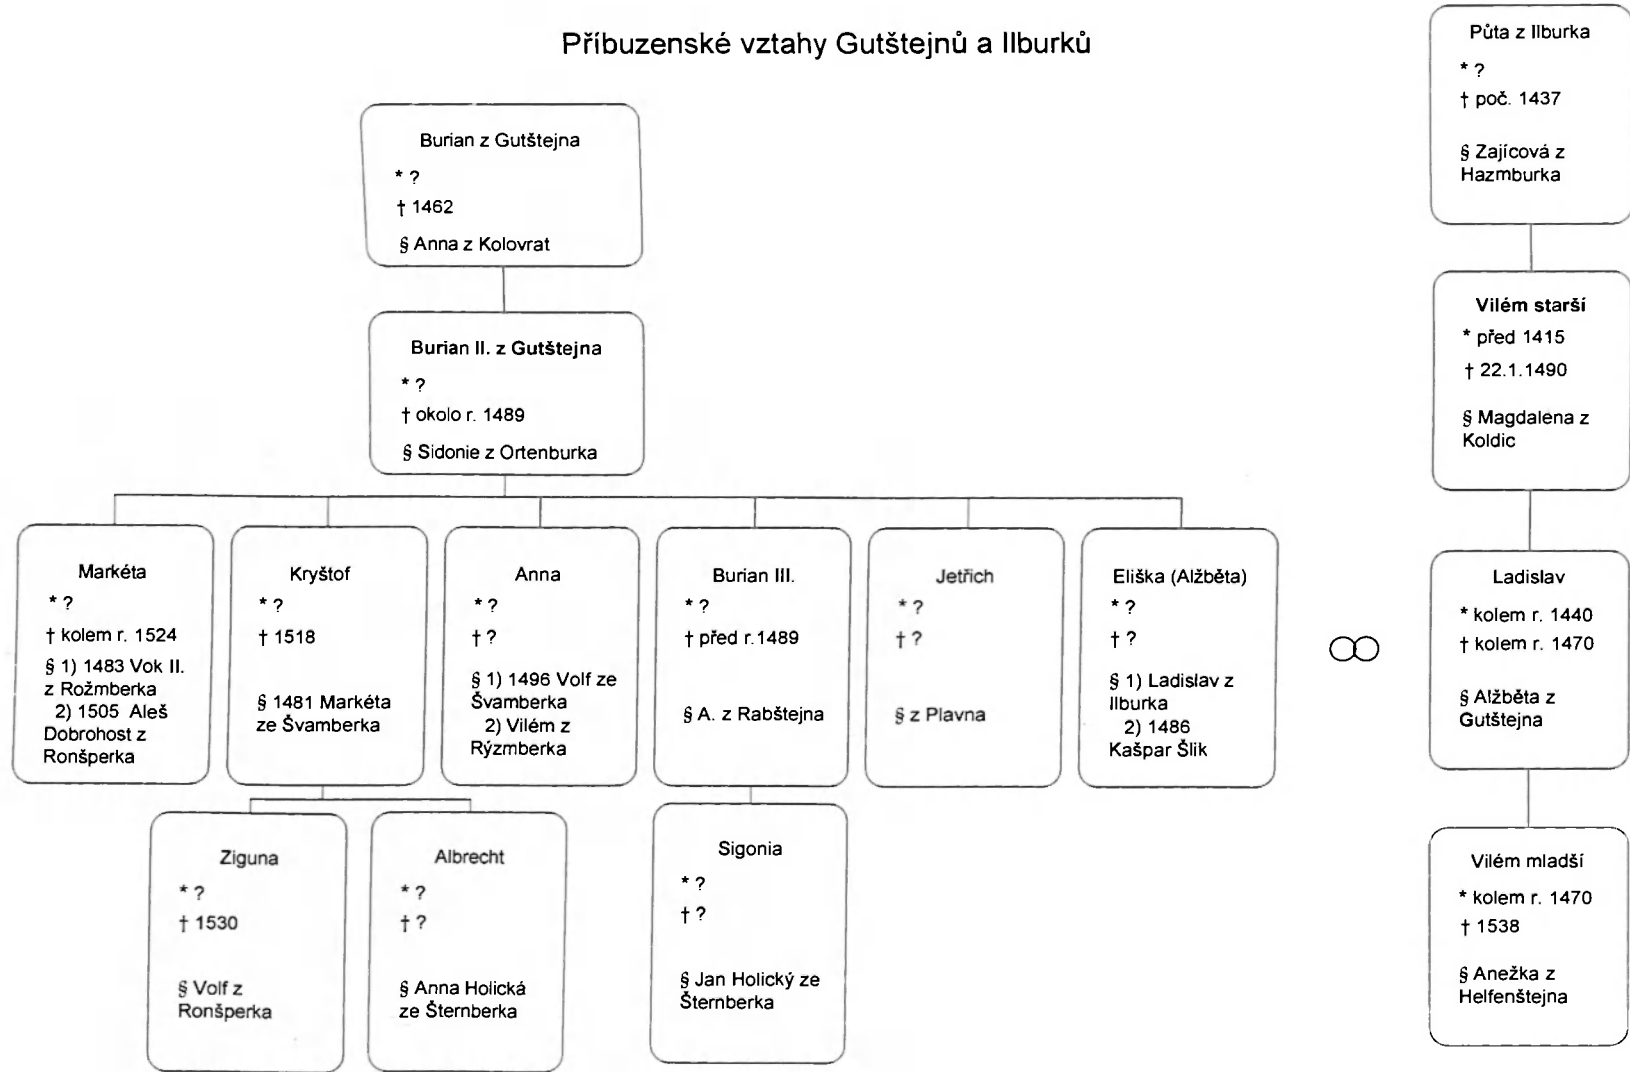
Příbuzenské vztahy Gutštejnů a Ilburků

Burian z Gutštejna
* ?
† 1462
§ Anna z Kolovrat

Burian II. z Gutštejna
* ?
† okolo r. 1489
§ Sidonie z Ortenburka

Markéta
* ?
† kolem r. 1524
§ 1) 1483 Vok II. z Rožmberka
2) 1505 Aleš Dobrohost z Ronšperka

Kryštof
* ?
† 1518
§ 1481 Markéta ze Švamberka

Anna
* ?
† ?
§ 1) 1496 Volf ze Švamberka
2) Vilém z Rýzmberka

Burian III.
* ?
† před r.1489
§ A. z Rabštejna

Jetřich
* ?
† ?
§ z Plavna

Eliška (Alžběta)
* ?
† ?
§ 1) Ladislav z Ilburka
2) 1486 Kašpar Šlik

Ziguna
* ?
† 1530
§ Volf z Ronšperka

Albrecht
* ?
† ?
§ Anna Holická ze Šternberka

Sigonia
* ?
† ?
§ Jan Holický ze Šternberka

Půta z Ilburka
* ?
† poč. 1437
§ Zajícová z Hazmburka

Vilém starší
* před 1415
† 22.1.1490
§ Magdalena z Koldic

Ladislav
* kolem r. 1440
† kolem r. 1470
§ Alžběta z Gutštejna

Vilém mladší
* kolem r. 1470
† 1538
§ Anežka z Helfenštejna

$\infty$